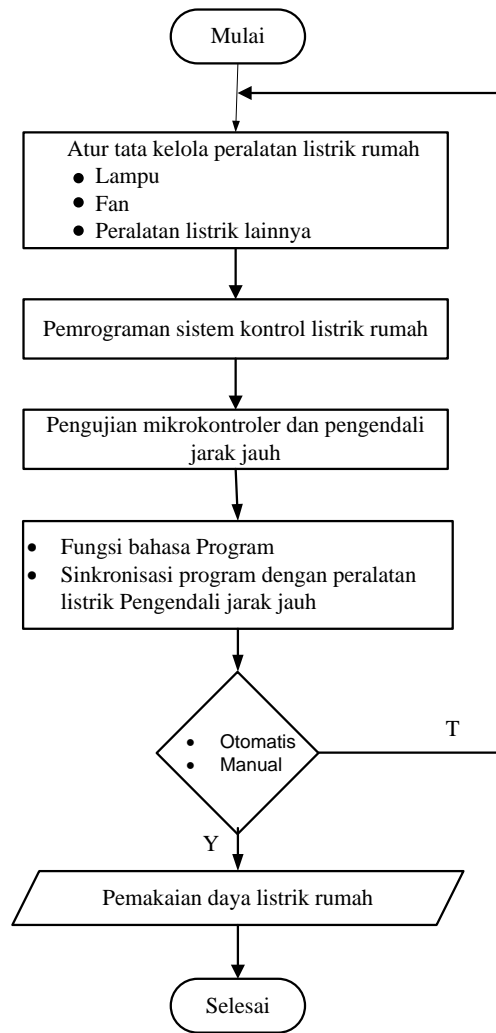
Mulai

Atur tata kelola peralatan listrik rumah
- Lampu
- Fan
- Peralatan listrik lainnya

Pemrograman sistem kontrol listrik rumah

Pengujian mikrokontroler dan pengendali jarak jauh

- Fungsi bahasa Program
- Sinkronisasi program dengan peralatan listrik Pengendali jarak jauh

- Otomatis
- Manual

T

Y

Pemakaian daya listrik rumah

Selesai